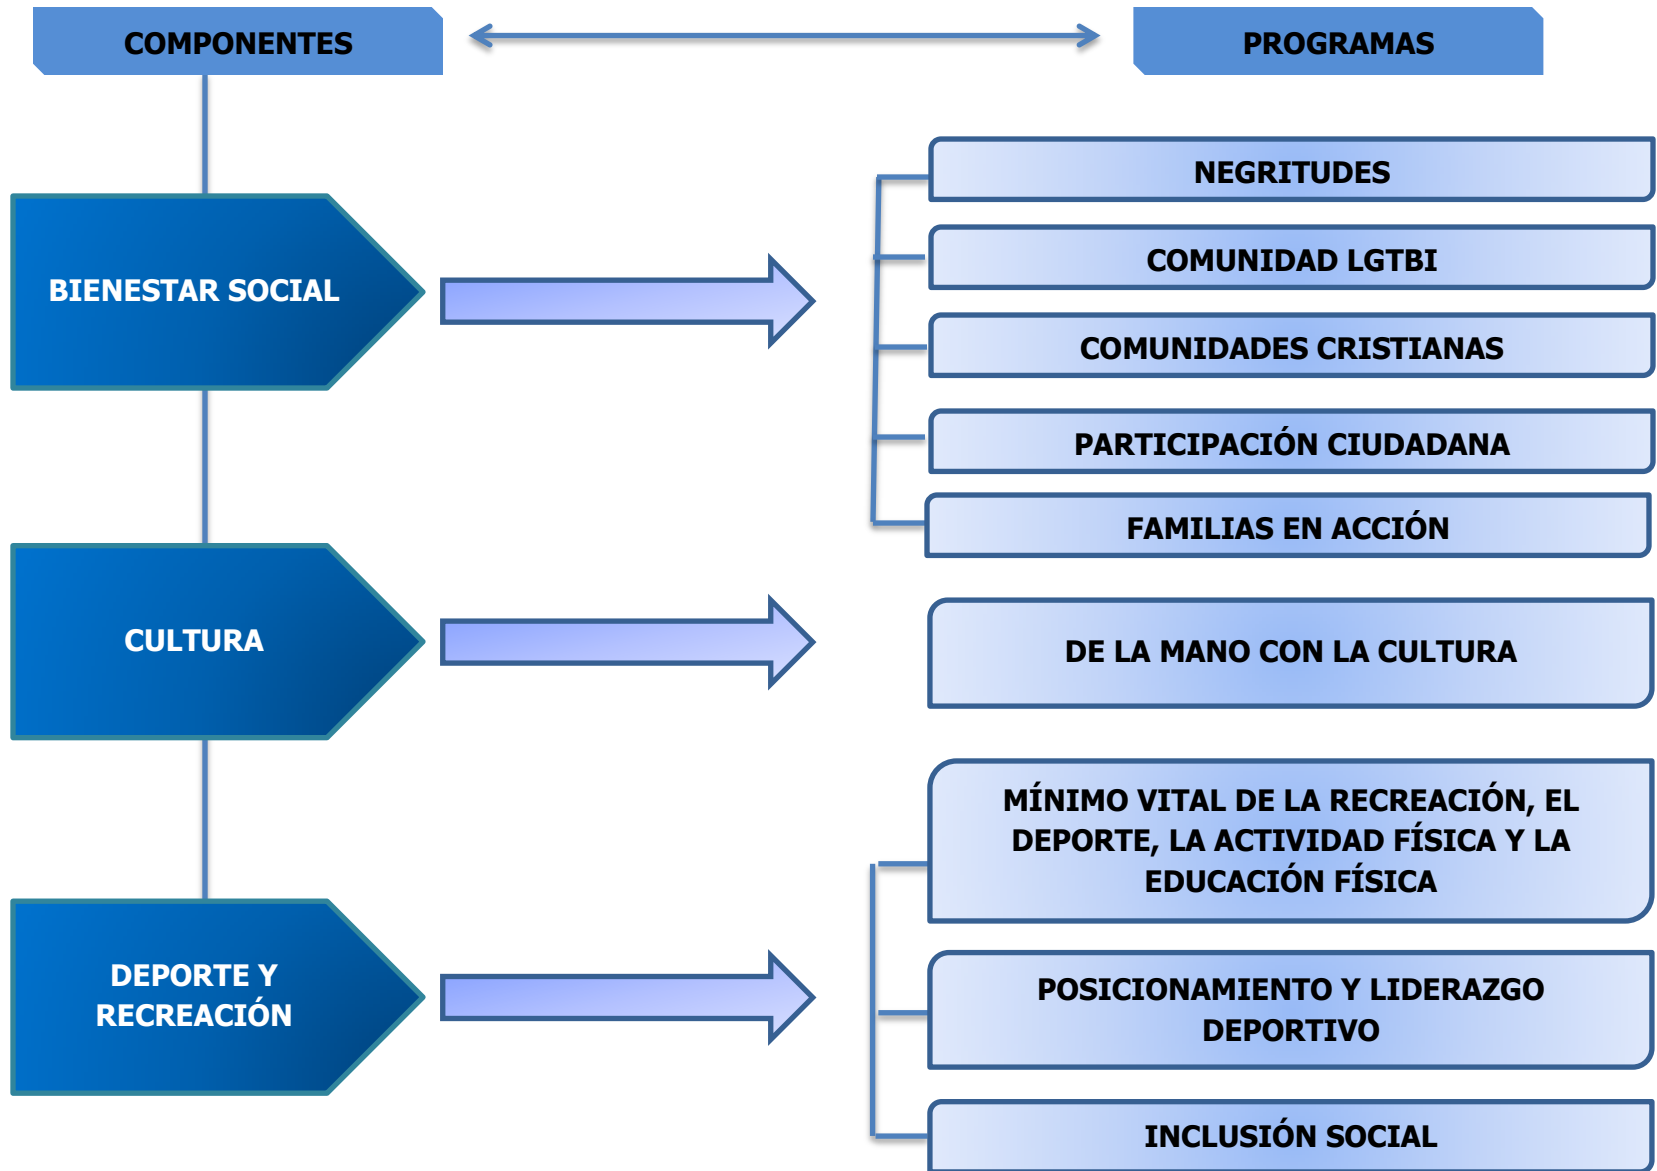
COMPONENTES

PROGRAMAS

BIENESTAR SOCIAL

NEGRITUDES

COMUNIDAD LGTBI

COMUNIDADES CRISTIANAS

PARTICIPACIÓN CIUDADANA

FAMILIAS EN ACCIÓN

CULTURA

DE LA MANO CON LA CULTURA

DEPORTE Y RECREACIÓN

MÍNIMO VITAL DE LA RECREACIÓN, EL DEPORTE, LA ACTIVIDAD FÍSICA Y LA EDUCACIÓN FÍSICA

POSICIONAMIENTO Y LIDERAZGO DEPORTIVO

INCLUSIÓN SOCIAL